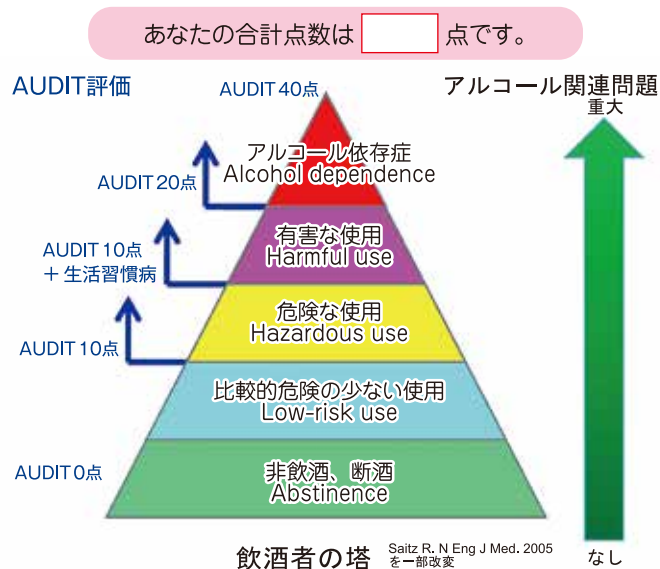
あなたの合計点数は　点です。

AUDIT評価

AUDIT 40点

AUDIT 20点

AUDIT 10点
＋生活習慣病

AUDIT 10点

AUDIT 0点

アルコール依存症
Alcohol dependence

有害な使用
Harmful use

危険な使用
Hazardous use

比較的危険の少ない使用
Low-risk use

非飲酒、断酒
Abstinence

アルコール関連問題
重大

なし

飲酒者の塔

Saitz R. N Eng J Med. 2005
を一部改変